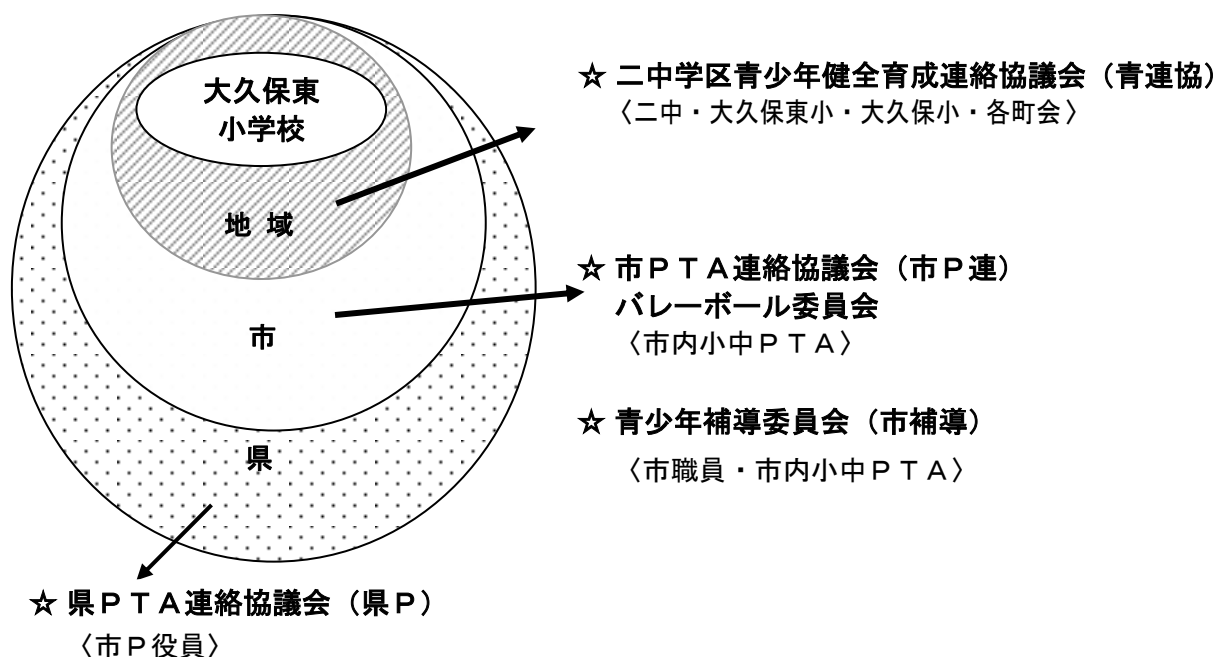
大久保東
小学校

地 域

市

県

☆ 二中学区青少年健全育成連絡協議会（青連協）
〈二中・大久保東小・大久保小・各町会〉

☆ 市ＰＴＡ連絡協議会（市Ｐ連）
バレーボール委員会
〈市内小中ＰＴＡ〉

☆ 青少年補導委員会（市補導）
〈市職員・市内小中ＰＴＡ〉

☆ 県ＰＴＡ連絡協議会（県Ｐ）
〈市Ｐ役員〉